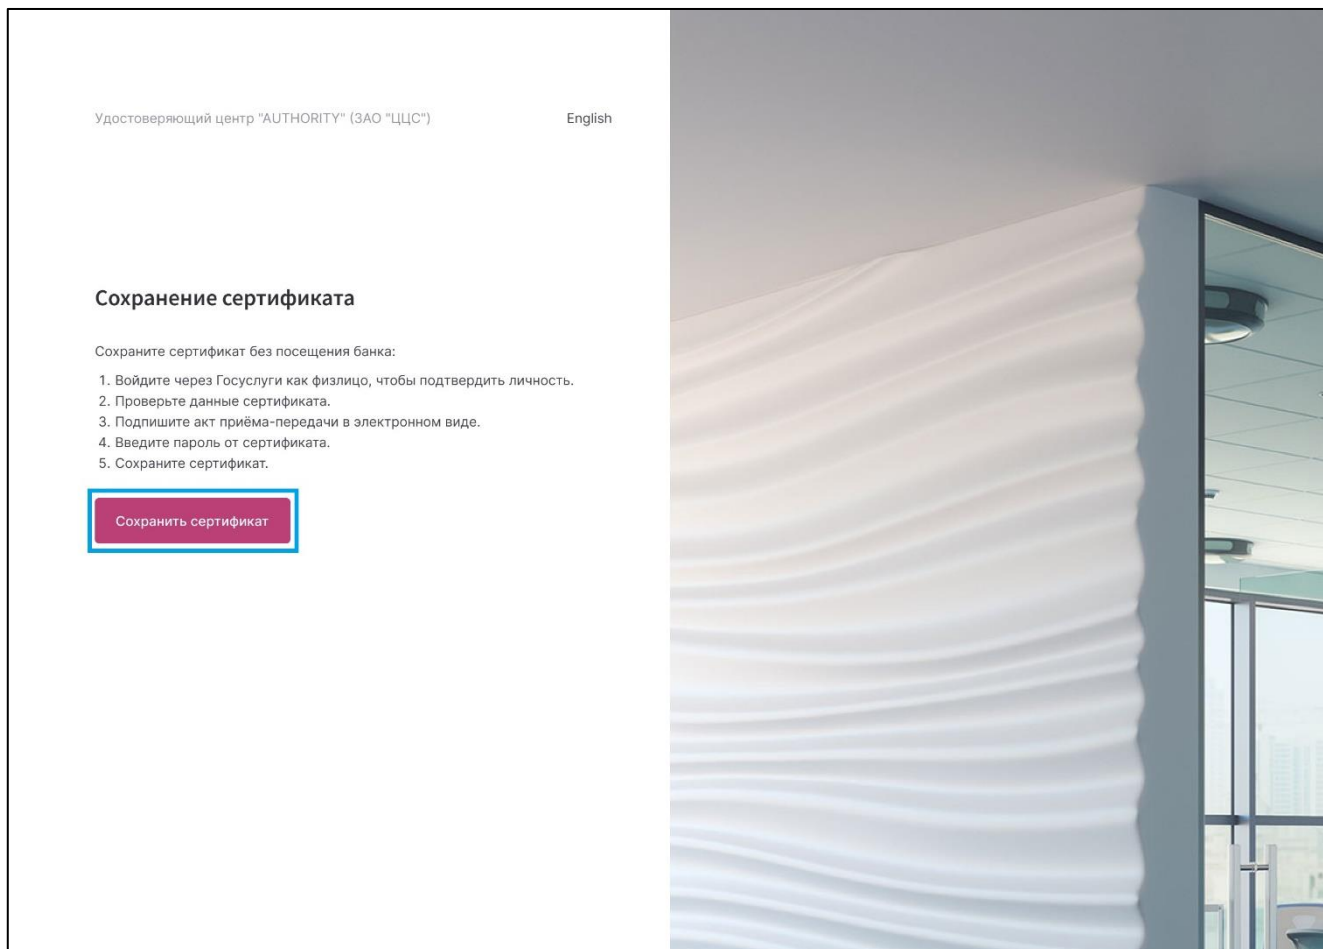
Удостоверяющий центр "AUTHORITY" (ЗАО "ЦЦС")

English

Сохранение сертификата

Сохраните сертификат без посещения банка:

1. Войдите через Госуслуги как физлицо, чтобы подтвердить личность.
2. Проверьте данные сертификата.
3. Подпишите акт приёма-передачи в электронном виде.
4. Введите пароль от сертификата.
5. Сохраните сертификат.

Сохранить сертификат